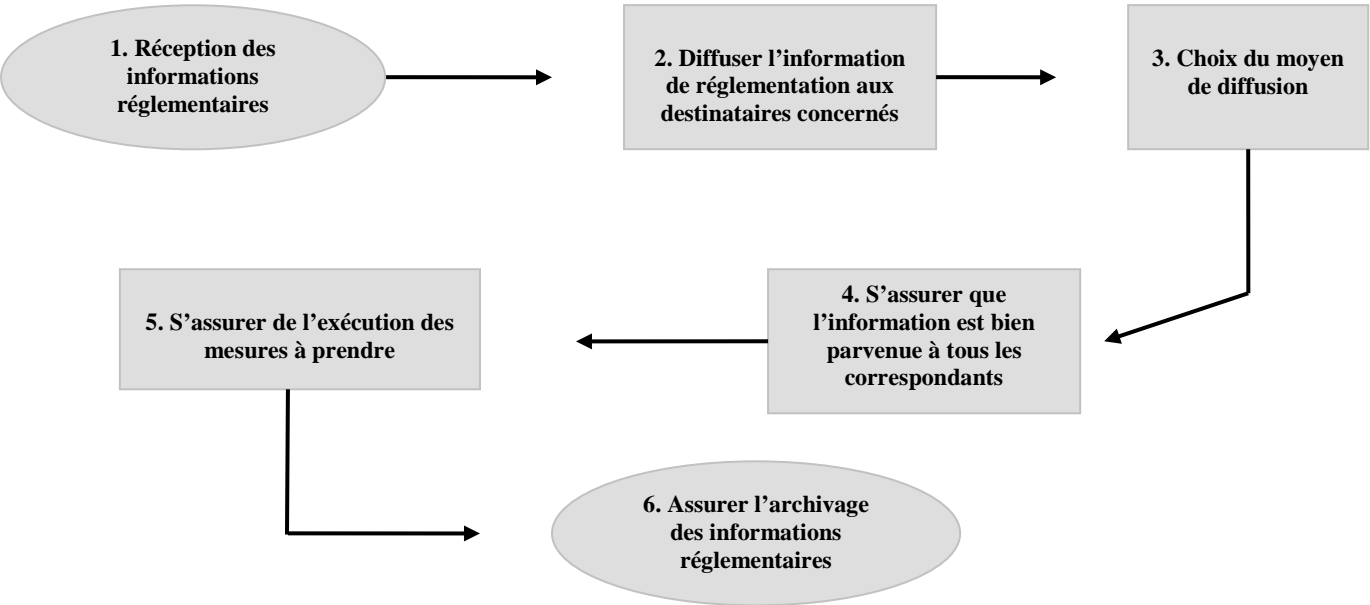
1. Réception des informations réglementaires

2. Diffuser l’information de réglementation aux destinataires concernés

3. Choix du moyen de diffusion

4. S’assurer que l’information est bien parvenue à tous les correspondants

5. S’assurer de l’exécution des mesures à prendre

6. Assurer l’archivage des informations réglementaires